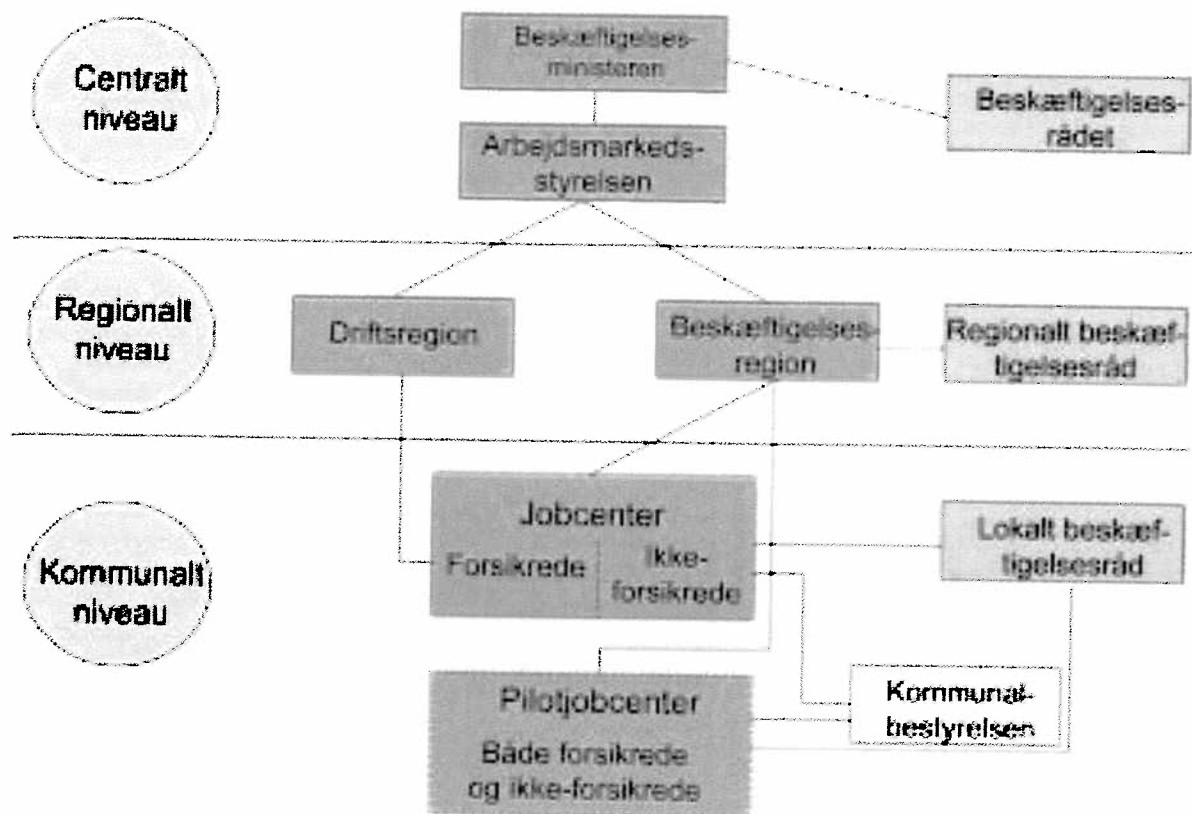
Centralt niveau

Beskæftigelsesministeren

Beskæftigelsesrådet

Arbejdsmarkedsstyrelsen

Regionalt niveau

Driftsregion

Beskæftigelsesregion

Regionalt beskæftigelsesråd

Kommunalt niveau

Jobcenter

Forsikrede

Ikke-forsikrede

Lokalt beskæftigelsesråd

Pilotjobcenter

Både forsikrede og ikke-forsikrede

Kommunalbestyrelsen